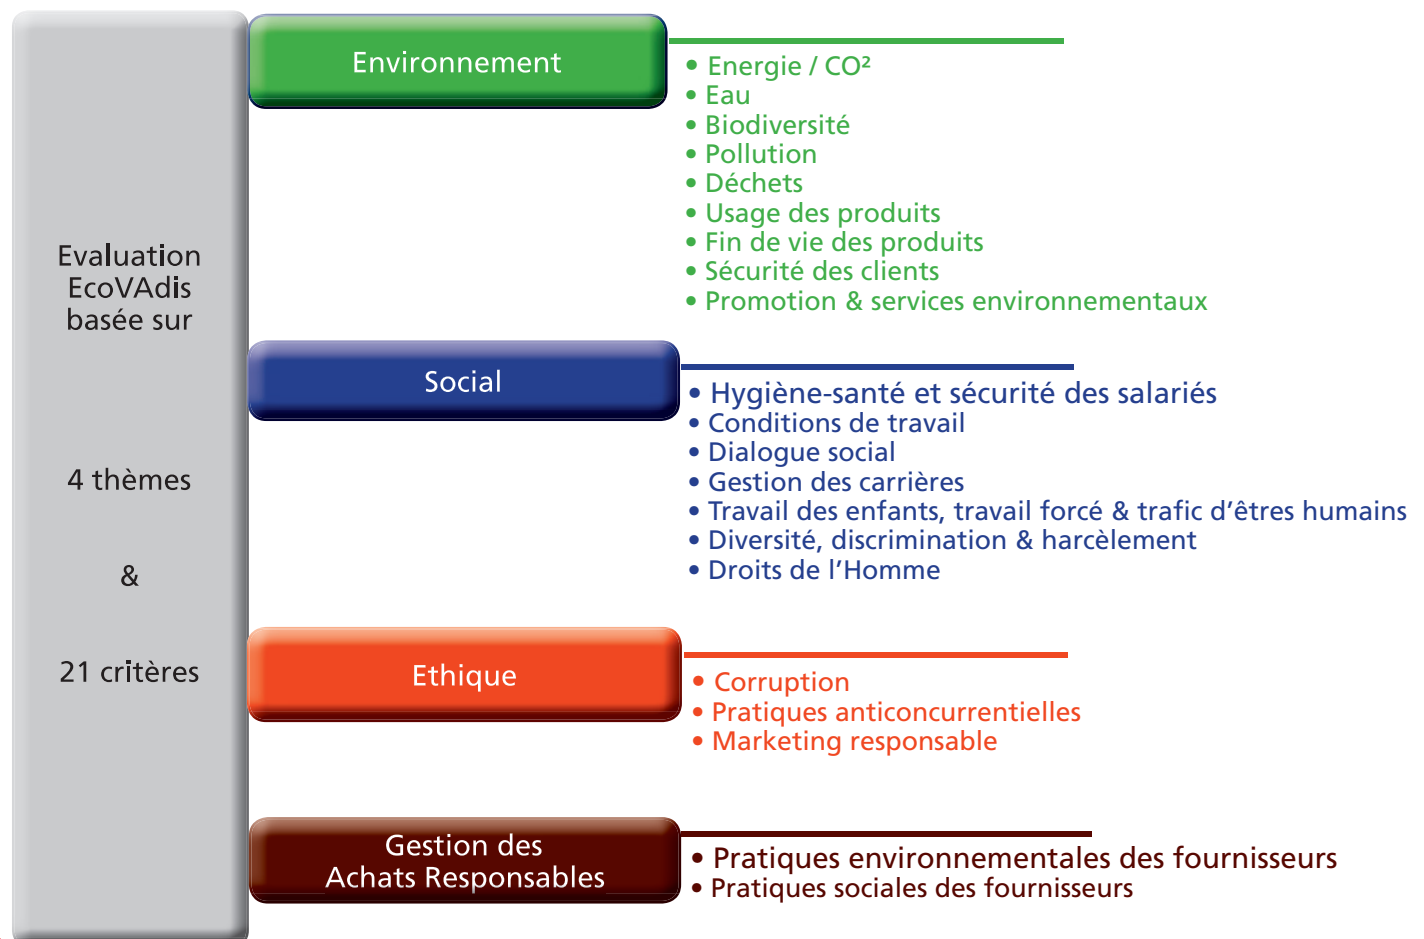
Evaluation EcoVAdis basée sur

4 thèmes

&

21 critères

Environnement

• Energie / CO²
• Eau
• Biodiversité
• Pollution
• Déchets
• Usage des produits
• Fin de vie des produits
• Sécurité des clients
• Promotion & services environnementaux

Social

• Hygiène-santé et sécurité des salariés
• Conditions de travail
• Dialogue social
• Gestion des carrières
• Travail des enfants, travail forcé & trafic d'êtres humains
• Diversité, discrimination & harcèlement
• Droits de l'Homme

Ethique

• Corruption
• Pratiques anticoncurrentielles
• Marketing responsable

Gestion des Achats Responsables

• Pratiques environnementales des fournisseurs
• Pratiques sociales des fournisseurs